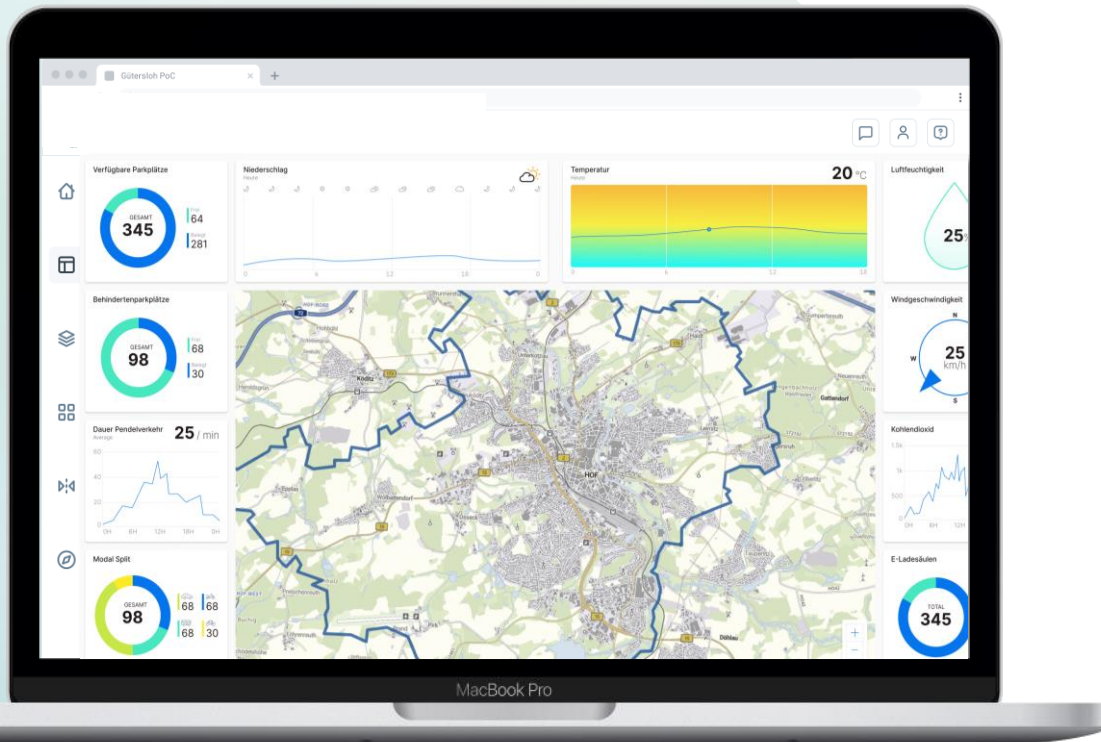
Gütersloh PoC

Verfügbare Parkplätze

GESAMT
345

64
281

Niederschlag
Heute

0 6 12 18 0

Temperatur
Heute

20 °C

0 6 12 18

Luftfeuchtigkeit

25

Behindertenparkplätze

GESAMT
98

68
30

Dauer Pendelverkehr
Average

25 / min

60
40
20
0

0H 6H 12H 18H 0H

Windgeschwindigkeit

N
W
25
km/h
S

Kohlendioxid

1.5k
1k
500
0

0H 6H 12H

Modal Split

GESAMT
98

68 68
68 30

E-Ladesäulen

TOTAL
345

Hof
Köditz
Gattendorf
Döhlau

+
−

MacBook Pro